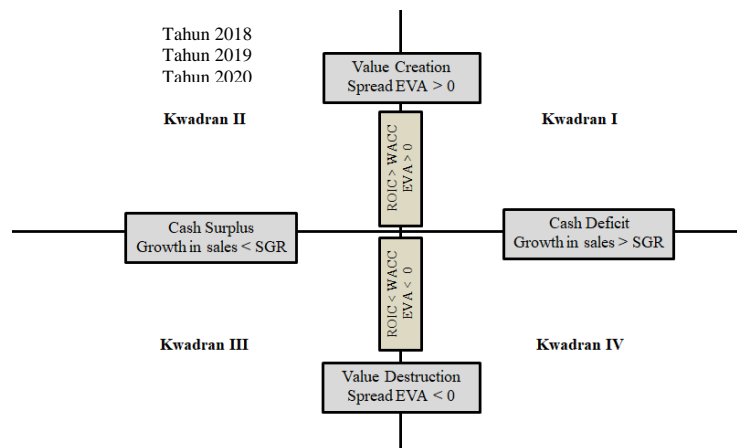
Tahun 2018
Tahun 2019
Tahun 2020

Value Creation
Spread EVA > 0

Kwadran II

Kwadran I

ROIC > WACC
EVA > 0

Cash Surplus
Growth in sales < SGR

Cash Deficit
Growth in sales > SGR

ROIC < WACC
EVA < 0

Kwadran III

Kwadran IV

Value Destruction
Spread EVA < 0